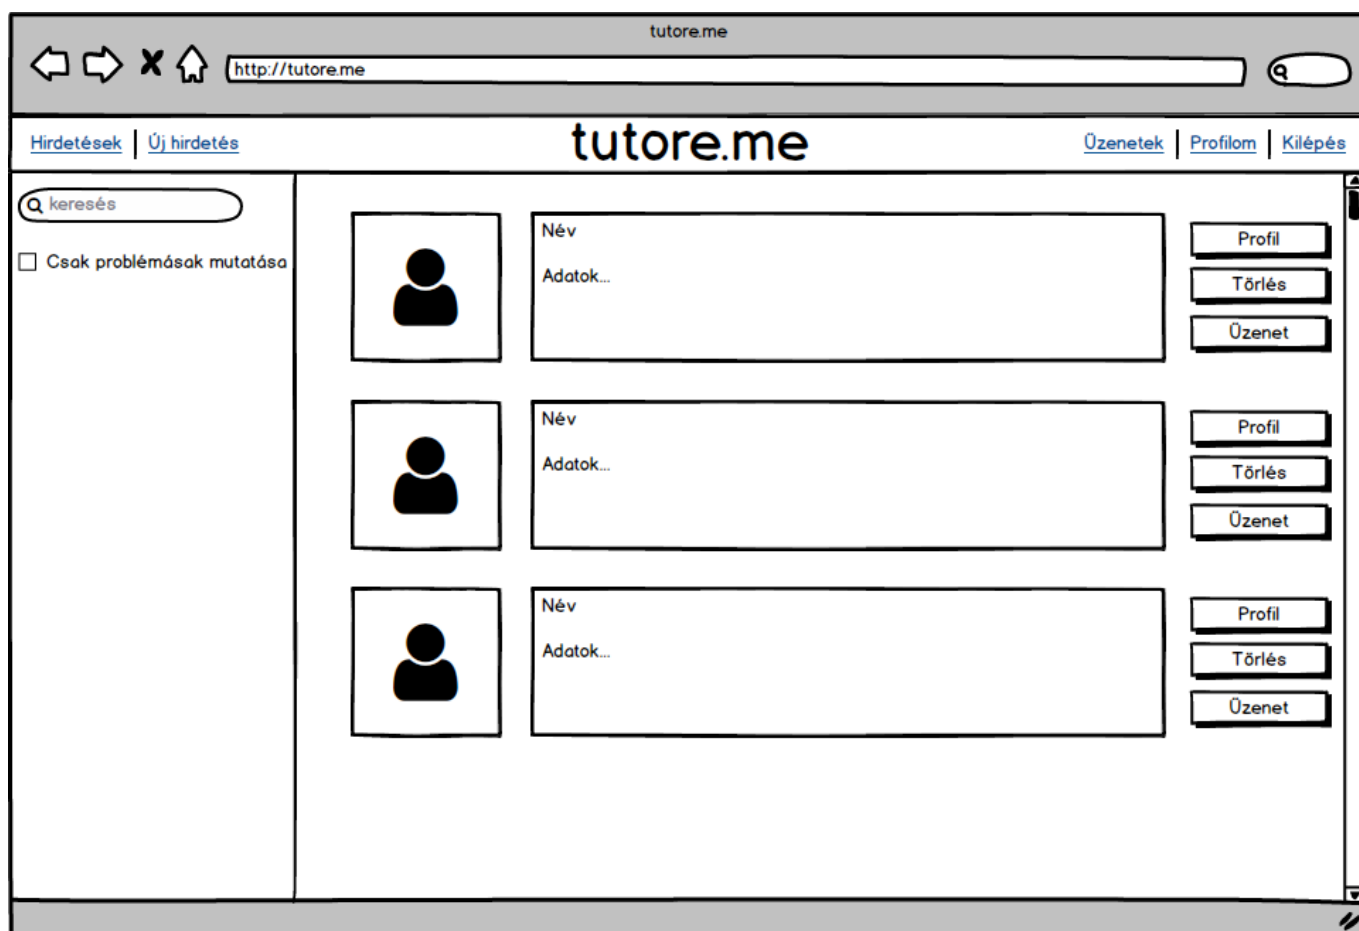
tutore.me

http://tutore.me

Hirdetések | Új hirdetés

tutore.me

Üzenetek | Profilom | Kilépés

keresés

Csak problémásak mutatása

Név

Adatok...

Profil

Törlés

Üzenet

Név

Adatok...

Profil

Törlés

Üzenet

Név

Adatok...

Profil

Törlés

Üzenet